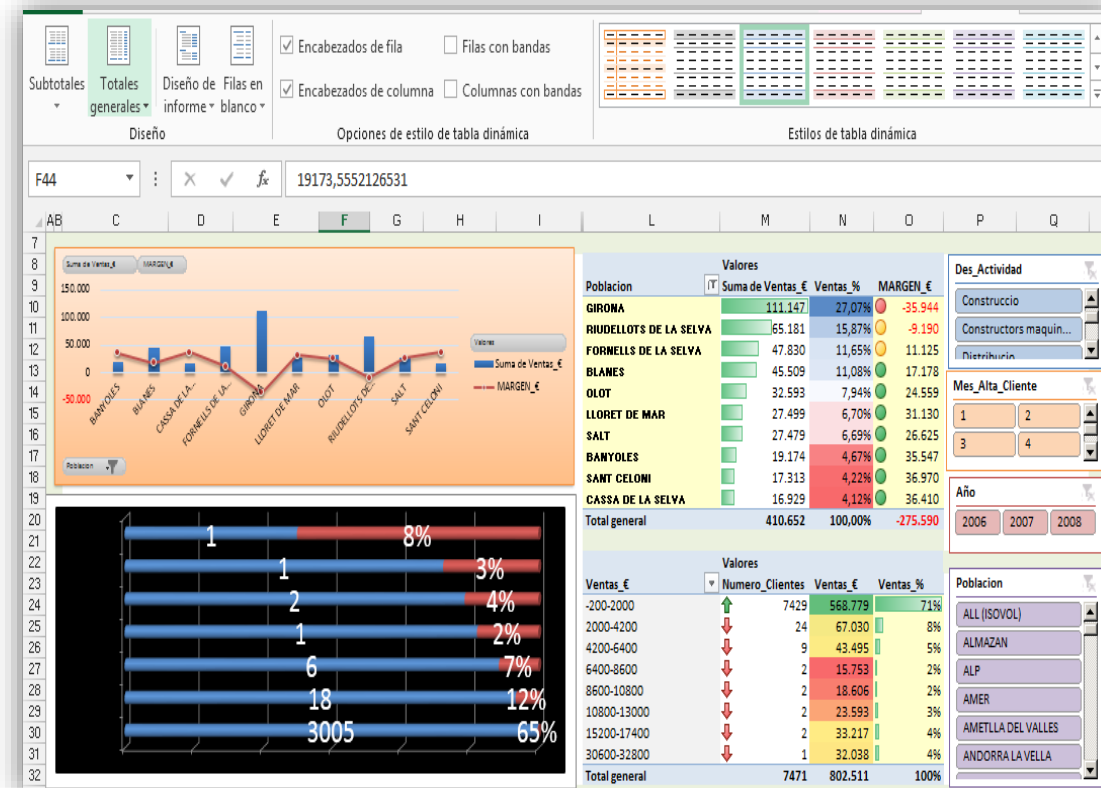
Subtotales Totales generales Diseño de informe Filas en blanco
Diseño
Encabezados de fila Filas con bandas
Encabezados de columna Columnas con bandas
Opciones de estilo de tabla dinámica
Estilos de tabla dinámica

F44 19173,5552126531

AB C D E F G H I L M N O P Q

Suma de Ventas_€ MARGEN_€
150.000
100.000
50.000
0
-50.000
BANYOLES BLANES CASSA DE LA... FORNELLS DE LA... GIRONA LLORET DE MAR OLOT RIUDELLOTS DE... SALT SANT CELONI
Valores
Suma de Ventas_€
MARGEN_€
Poblacion

| Poblacion | Suma de Ventas_€ | Ventas_% | MARGEN_€ |
|---|---|---|---|
| GIRONA | 111.147 | 27,07% | -35.944 |
| RIUDELLOTS DE LA SELVA | 65.181 | 15,87% | -9.190 |
| FORNELLS DE LA SELVA | 47.830 | 11,65% | 11.125 |
| BLANES | 45.509 | 11,08% | 17.178 |
| OLOT | 32.593 | 7,94% | 24.559 |
| LLORET DE MAR | 27.499 | 6,70% | 31.130 |
| SALT | 27.479 | 6,69% | 26.625 |
| BANYOLES | 19.174 | 4,67% | 35.547 |
| SANT CELONI | 17.313 | 4,22% | 36.970 |
| CASSA DE LA SELVA | 16.929 | 4,12% | 36.410 |
| Total general | 410.652 | 100,00% | -275.590 |

Des_Actividad
Construccio
Constructors maquin...
Distribucion

Mes_Alta_Cliente
1 2
3 4

Año
2006 2007 2008

1 8%
1 3%
2 4%
1 2%
6 7%
18 12%
3005 65%

| Ventas_€ | Numero_Clientes | Ventas_€ | Ventas_% |
|---|---|---|---|
| -200-2000 | 7429 | 568.779 | 71% |
| 2000-4200 | 24 | 67.030 | 8% |
| 4200-6400 | 9 | 43.495 | 5% |
| 6400-8600 | 2 | 15.753 | 2% |
| 8600-10800 | 2 | 18.606 | 2% |
| 10800-13000 | 2 | 23.593 | 3% |
| 15200-17400 | 2 | 33.217 | 4% |
| 30600-32800 | 1 | 32.038 | 4% |
| Total general | 7471 | 802.511 | 100% |

Poblacion
ALL (ISOVOL)
ALMAZAN
ALP
AMER
AMETLLA DEL VALLES
ANDORRA LA VELLA